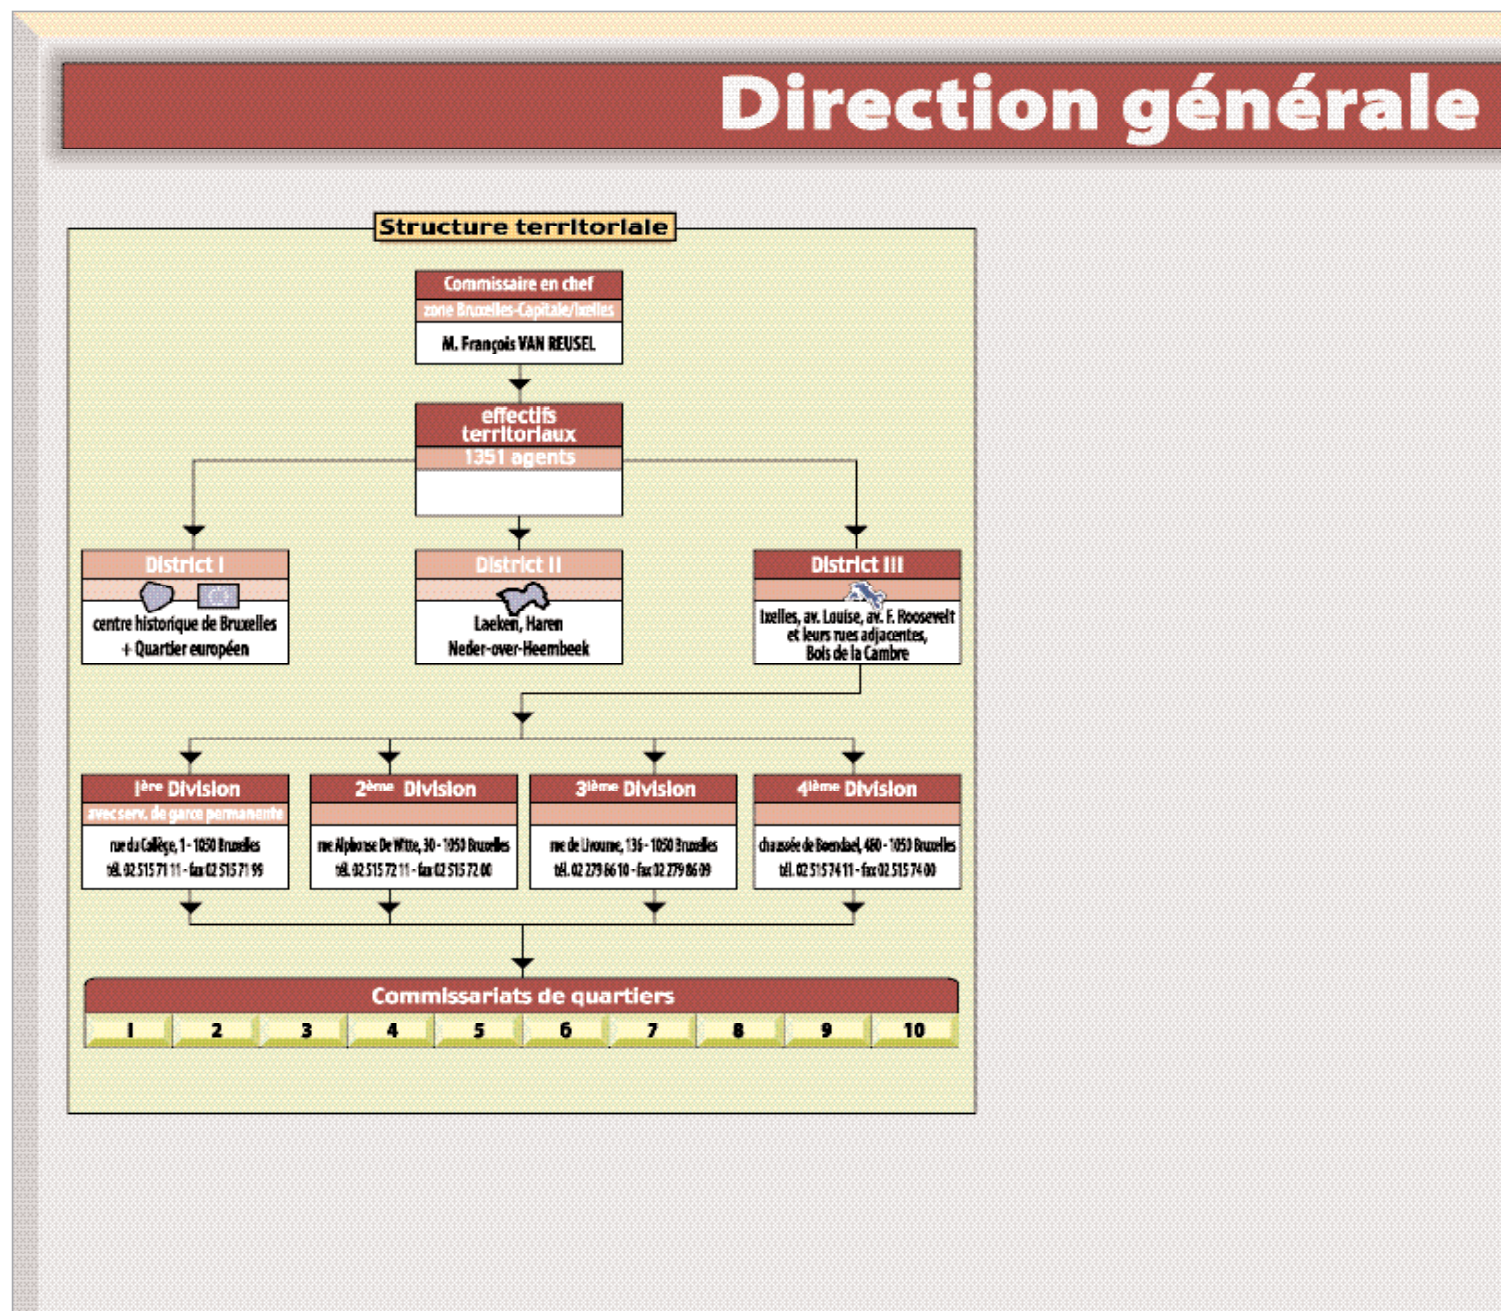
Direction générale

Structure territoriale

Commissaire en chef
zone Bruxelles-Capitale/Ixelles
M. François VAN REUSEL

effectifs territoriaux
1351 agents

District I
centre historique de Bruxelles + Quartier européen

District II
Laeken, Haren Neder-over-Heembeek

District III
Ixelles, av. Louise, av. F. Roosevelt et leurs rues adjacentes, Bois de la Cambre

1ère Division
avec serv. de garde permanente
rue du Collège, 1 - 1050 Bruxelles
tél. 02 515 71 11 - fax 02 515 71 99

2ème Division
rue Alphonse De Witte, 30 - 1050 Bruxelles
tél. 02 515 72 11 - fax 02 515 72 00

3ème Division
rue de Livourne, 136 - 1050 Bruxelles
tél. 02 279 86 10 - fax 02 279 86 09

4ème Division
chaussée de Boendael, 480 - 1050 Bruxelles
tél. 02 515 74 11 - fax 02 515 74 00

Commissariats de quartiers

| 1 | 2 | 3 | 4 | 5 | 6 | 7 | 8 | 9 | 10 |